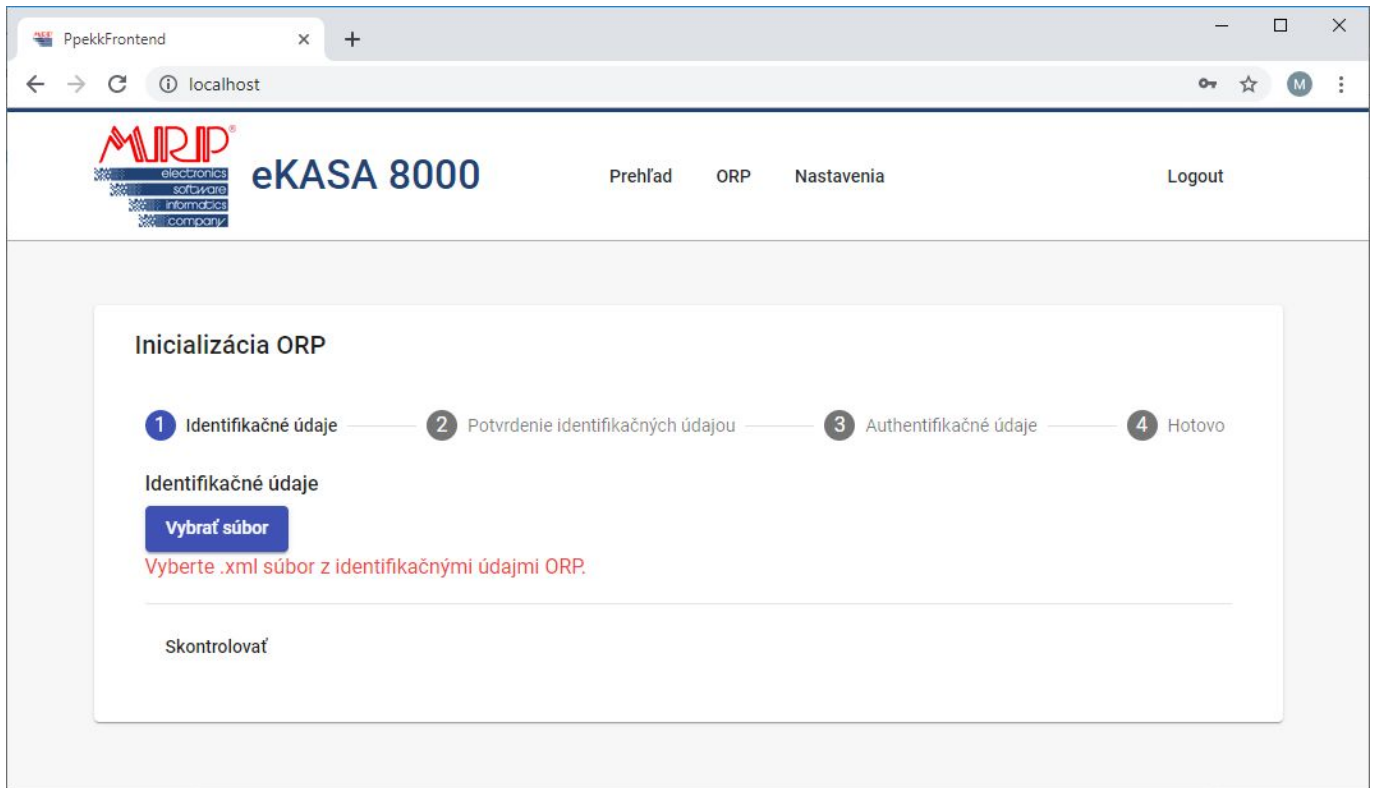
PpekkFrontend

localhost

M

MRP®
electronics
software
informatics
company

eKASA 8000

Prehľad ORP Nastavenia Logout

Inicializácia ORP

1 Identifikačné údaje 2 Potvrdenie identifikačných údajou 3 Authentifikačné údaje 4 Hotovo

Identifikačné údaje

Vybrať súbor

Vyberte .xml súbor z identifikačnými údajmi ORP.

Skontrolovať